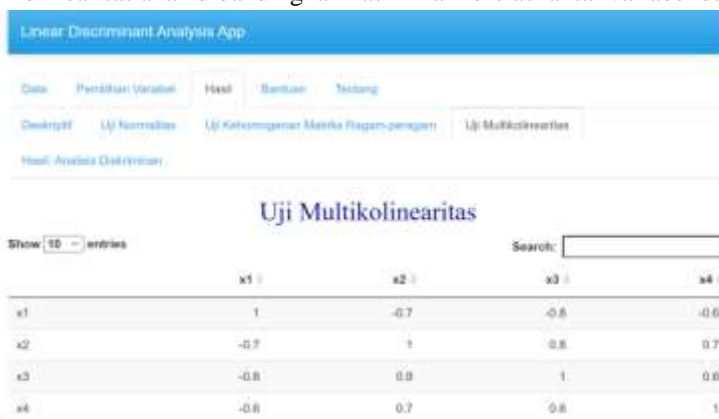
Linear Discriminant Analysis App

Data Pemilihan Variabel Hasil Bantuan Tentang

Deskriptif Uji Normalitas Uji Kehomogenan Matriks Ragam-peragam Uji Multikolinearitas

Hasil Analisis Diskriminan

Uji Multikolinearitas

Show 10 entries

Search:

| | x1 | x2 | x3 | x4 |
|---|---|---|---|---|
| x1 | 1 | -0.7 | -0.8 | -0.6 |
| x2 | -0.7 | 1 | 0.8 | 0.7 |
| x3 | -0.8 | 0.8 | 1 | 0.6 |
| x4 | -0.6 | 0.7 | 0.6 | 1 |